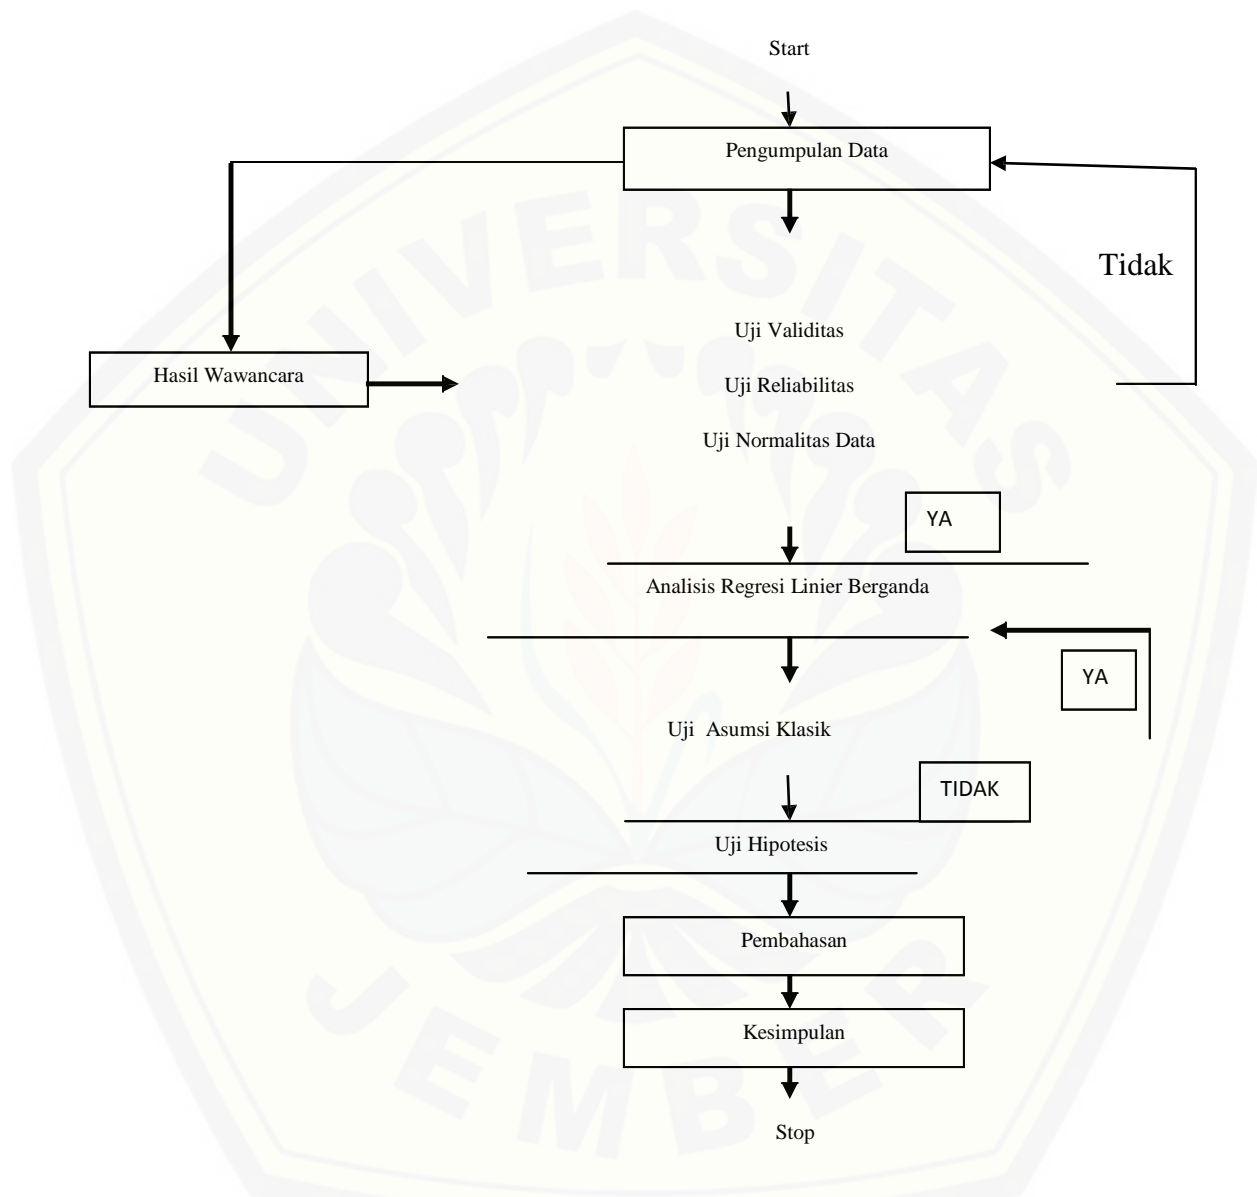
Start

Pengumpulan Data

Tidak

Hasil Wawancara

Uji Validitas

Uji Reliabilitas

Uji Normalitas Data

YA

Analisis Regresi Linier Berganda

YA

Uji Asumsi Klasik

TIDAK

Uji Hipotesis

Pembahasan

Kesimpulan

Stop